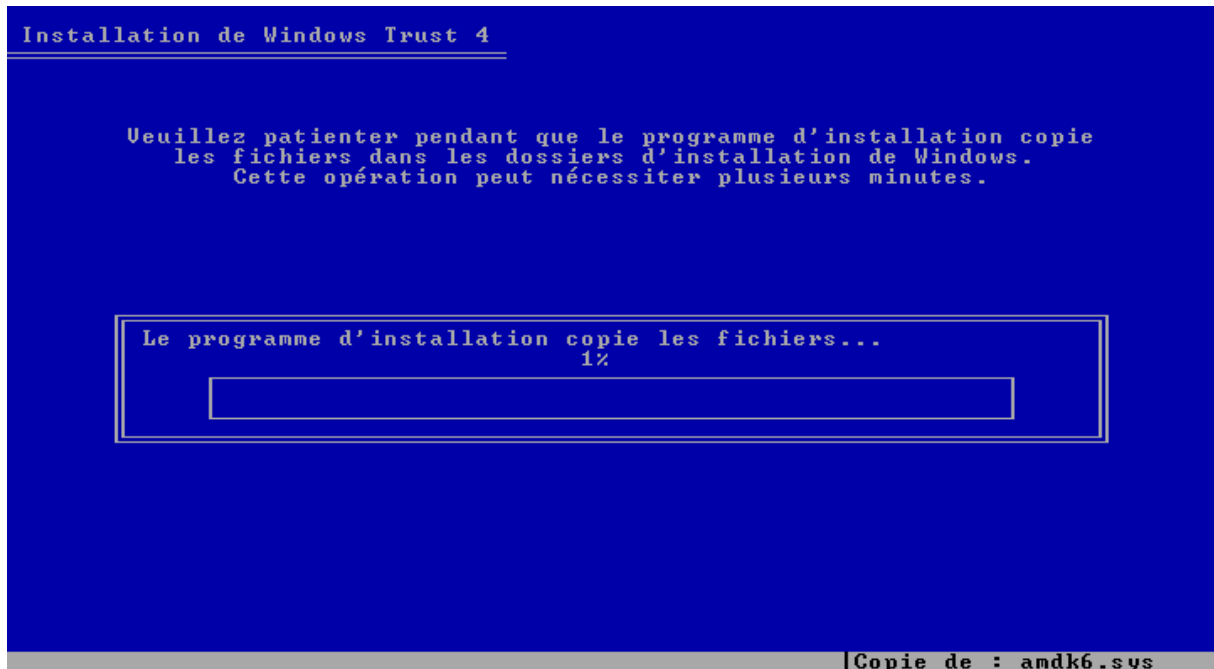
Installation de Windows Trust 4

Veuillez patienter pendant que le programme d'installation copie les fichiers dans les dossiers d'installation de Windows. Cette opération peut nécessiter plusieurs minutes.

Le programme d'installation copie les fichiers...
1%

Copie de : amdk6.sys